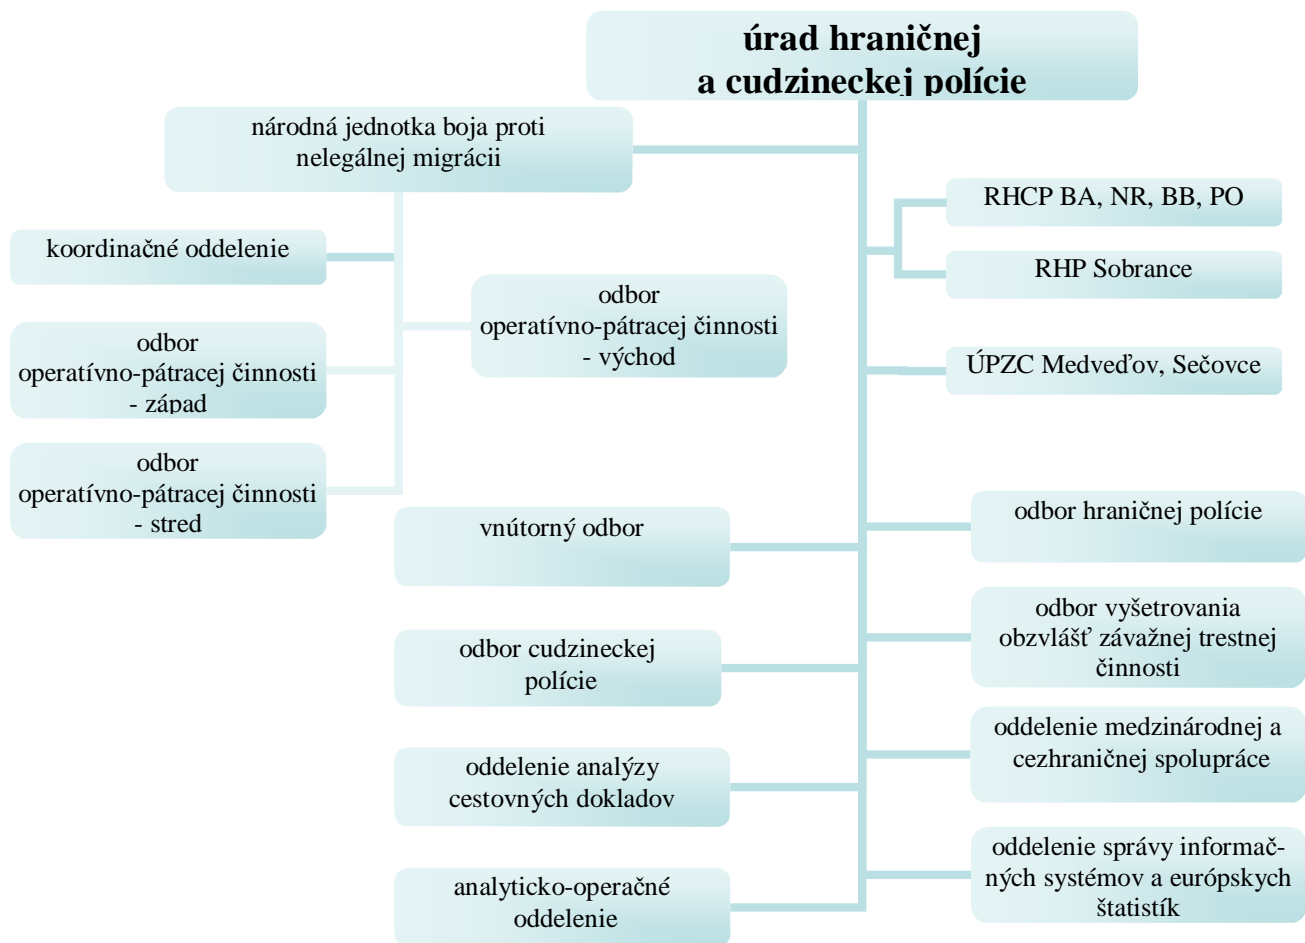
úrad hraničnej a cudzineckej polície

národná jednotka boja proti nelegálnej migrácii

koordinačné oddelenie

odbor operatívno-pátracej činnosti - západ

odbor operatívno-pátracej činnosti - stred

odbor operatívno-pátracej činnosti - východ

RHCP BA, NR, BB, PO

RHP Sobrance

ÚPZC Medveďov, Sečovce

vnútorný odbor

odbor cudzineckej polície

oddelenie analýzy cestovných dokladov

analyticko-operačné oddelenie

odbor hraničnej polície

odbor vyšetrovania obzvlášť závažnej trestnej činnosti

oddelenie medzinárodnej a cezhraničnej spolupráce

oddelenie správy informačných systémov a európskych štatistík